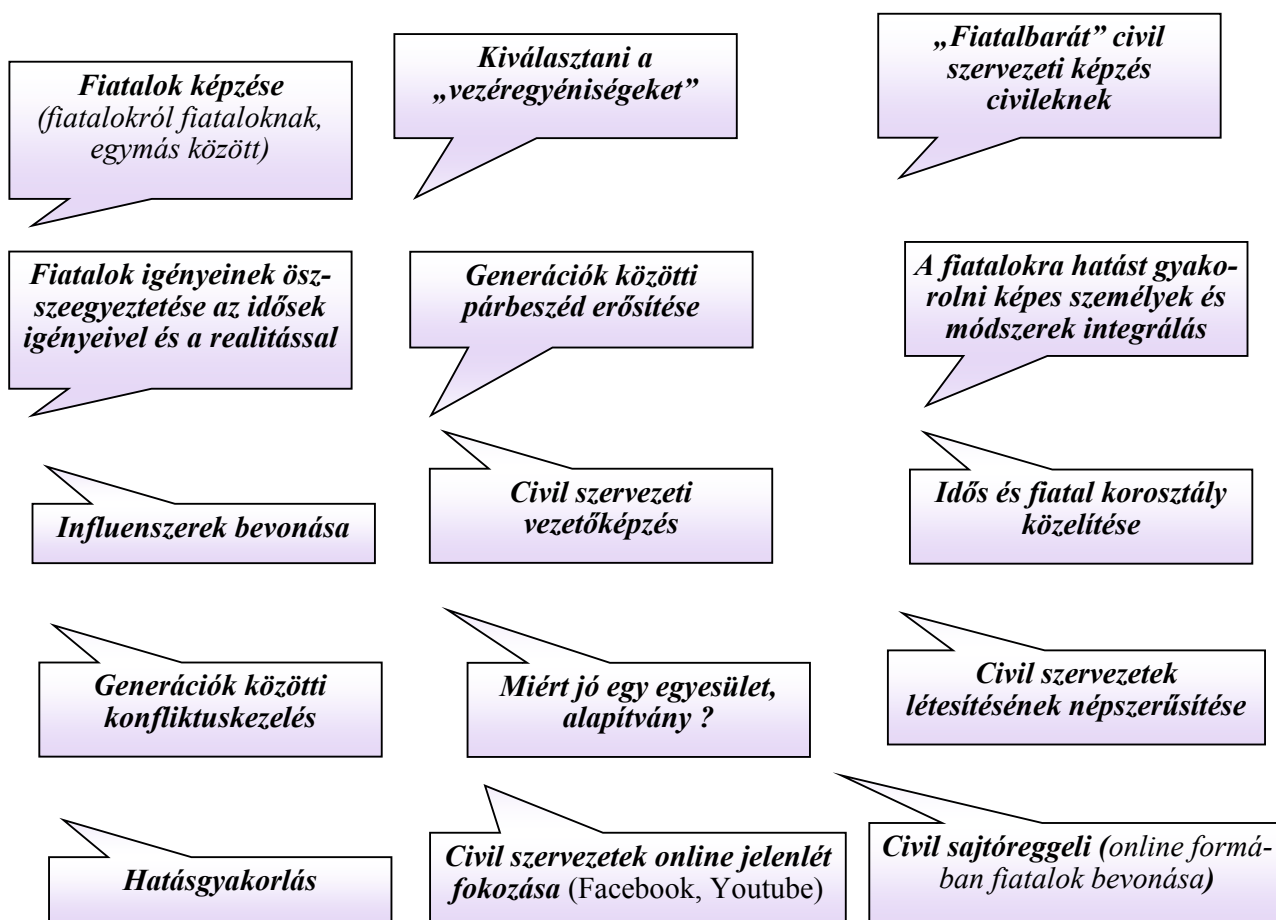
Fiatalok képzése (fiatalokról fiataloknak, egymás között)

Kiválasztani a „vezéregyéniségeket”

„Fiatalbarát” civil szervezeti képzés civileknek

Fiatalok igényeinek összeegyeztetése az idősek igényeivel és a realitással

Generációk közötti párbeszéd erősítése

A fiatalokra hatást gyakorolni képes személyek és módszerek integrálás

Influenszerek bevonása

Civil szervezeti vezetőképzés

Idős és fiatal korosztály közelítése

Generációk közötti konfliktuskezelés

Miért jó egy egyesület, alapítvány ?

Civil szervezetek létesítésének népszerűsítése

Hatásgyakorlás

Civil szervezetek online jelenlét fokozása (Facebook, Youtube)

Civil sajtóreggeli (online formában fiatalok bevonása)